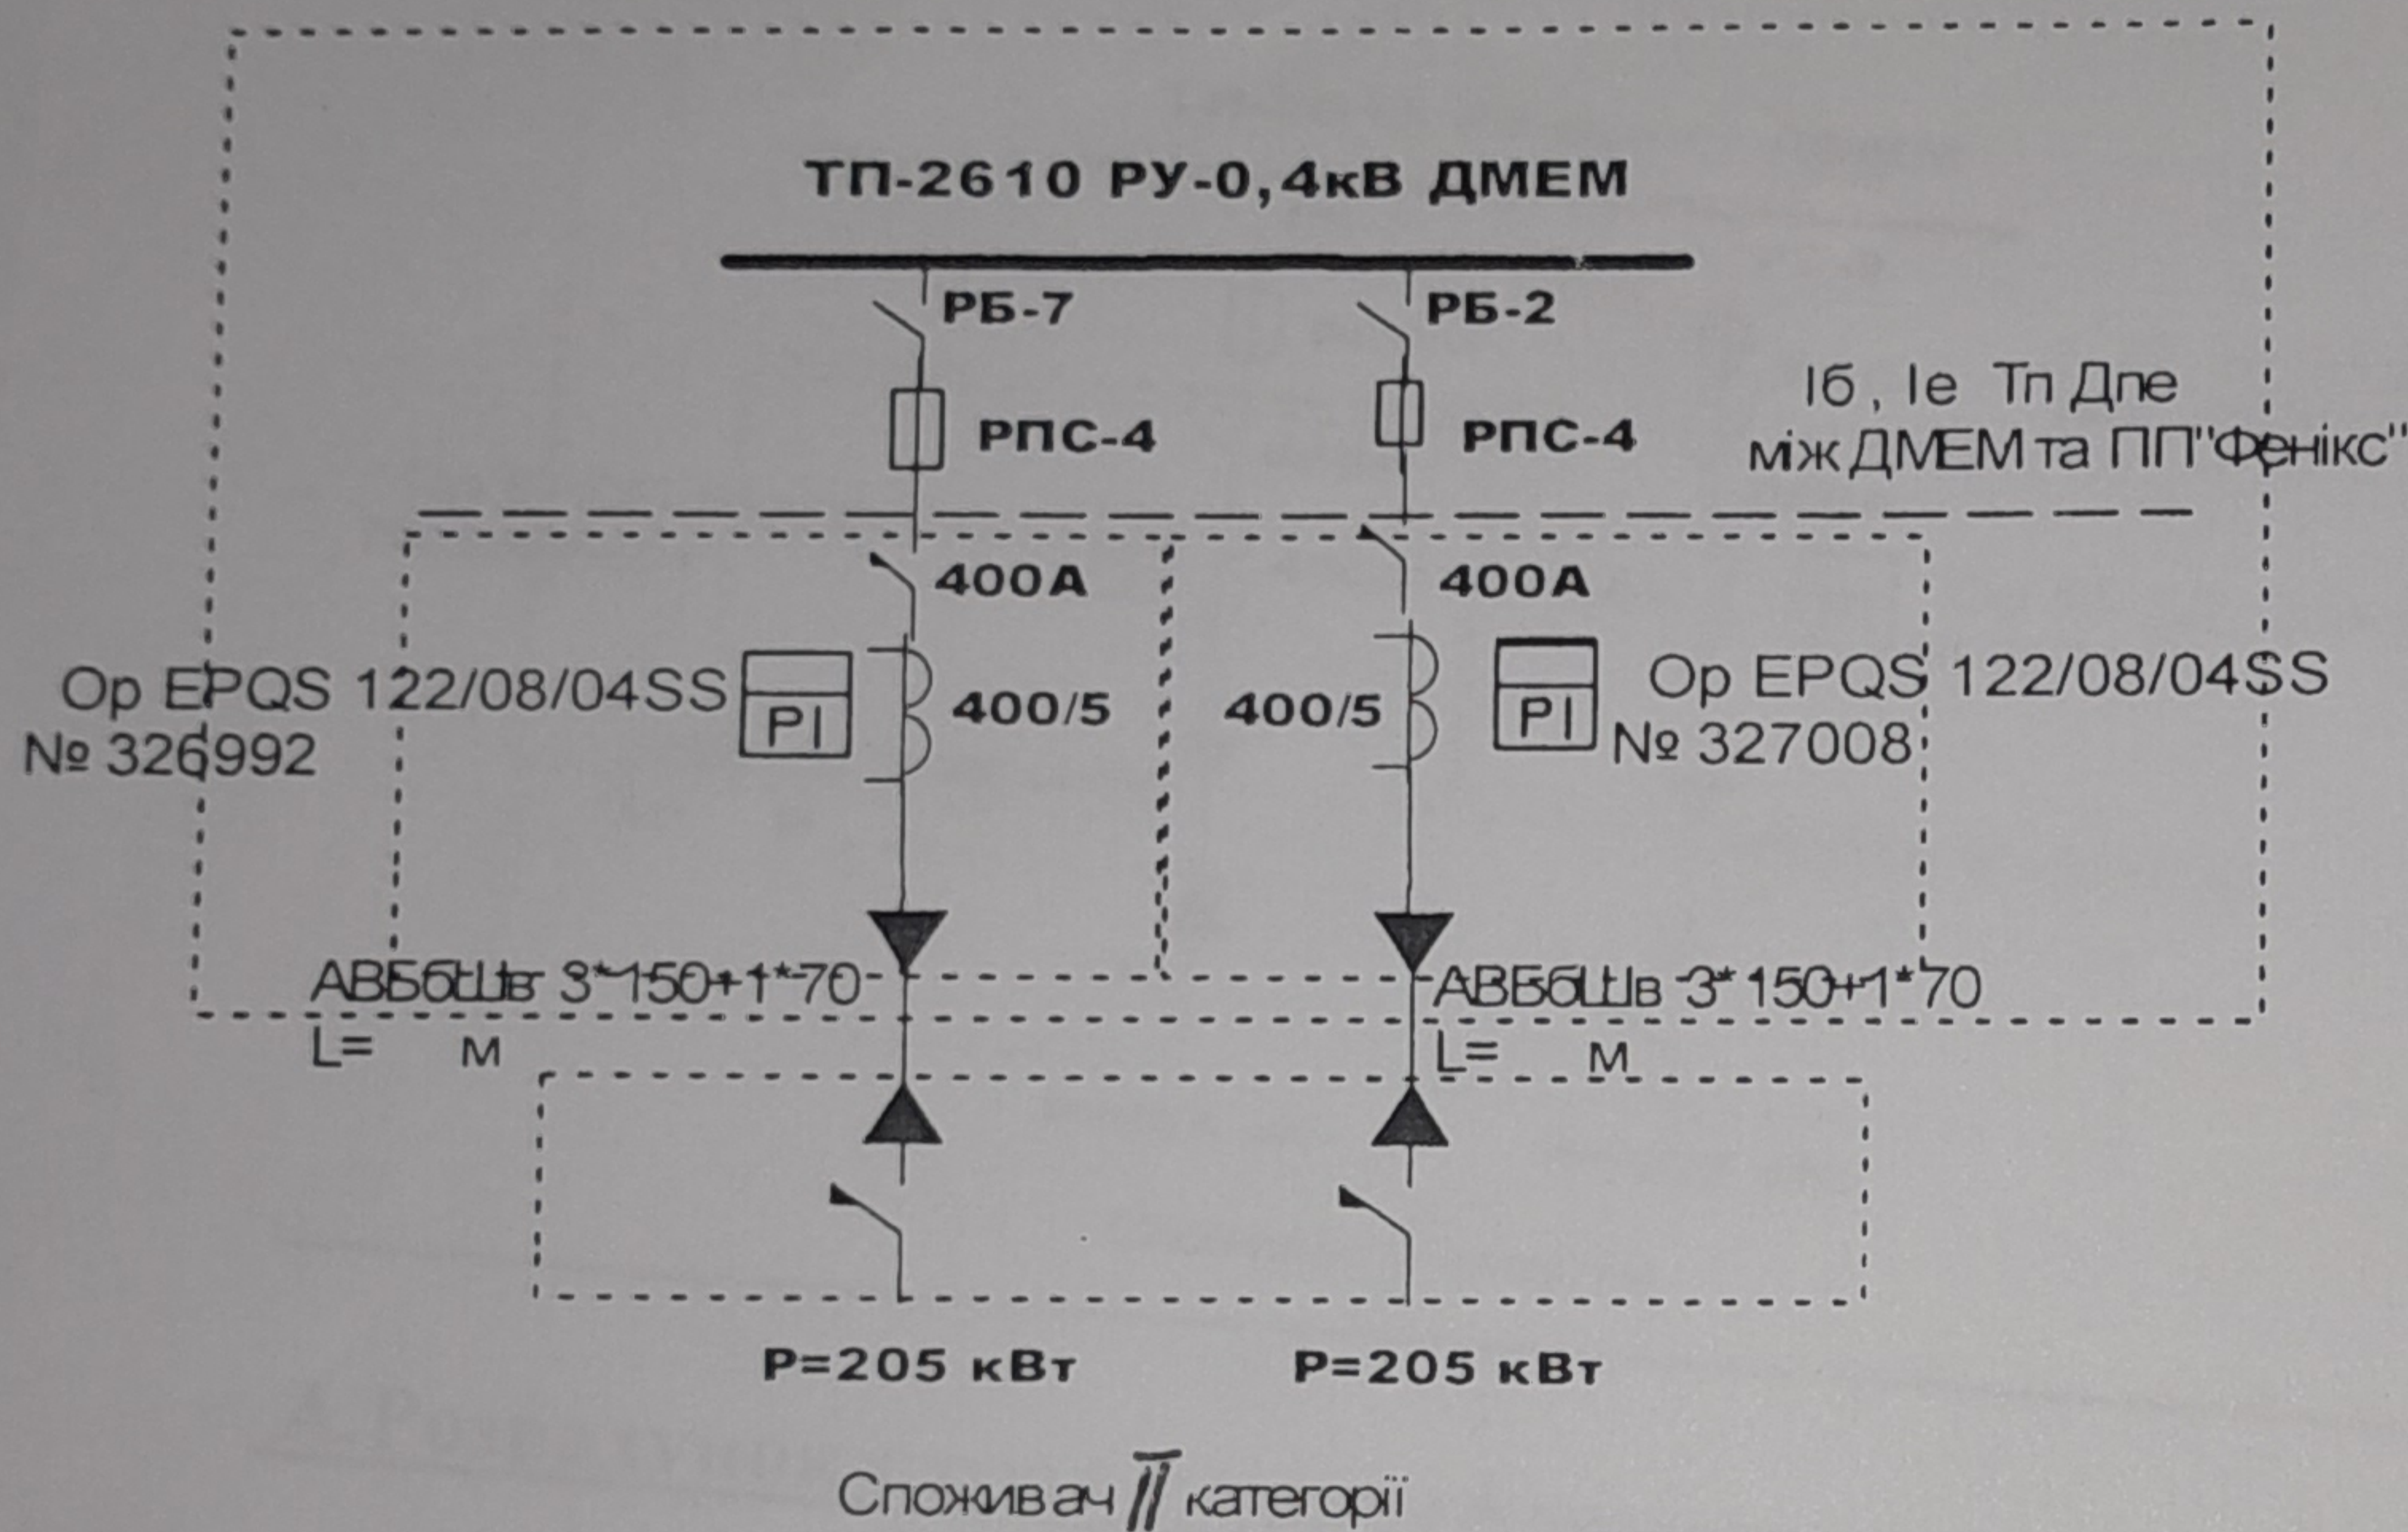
ТП-2610 РУ-0,4кВ ДМЕМ

РБ-7

РБ-2

РПС-4

РПС-4

Іб , Іе Тп Дпе
між ДМЕМ та ПП"Фенікс"

400А

400А

Ор EPQS 122/08/04SS
№ 326992

PI

400/5

400/5

PI

Ор EPQS 122/08/04SS
№ 327008

АВБбШв 3*150+1*70
L= м

АВБбШв 3*150+1*70
L= м

P=205 кВт

P=205 кВт

Споживач II категорії